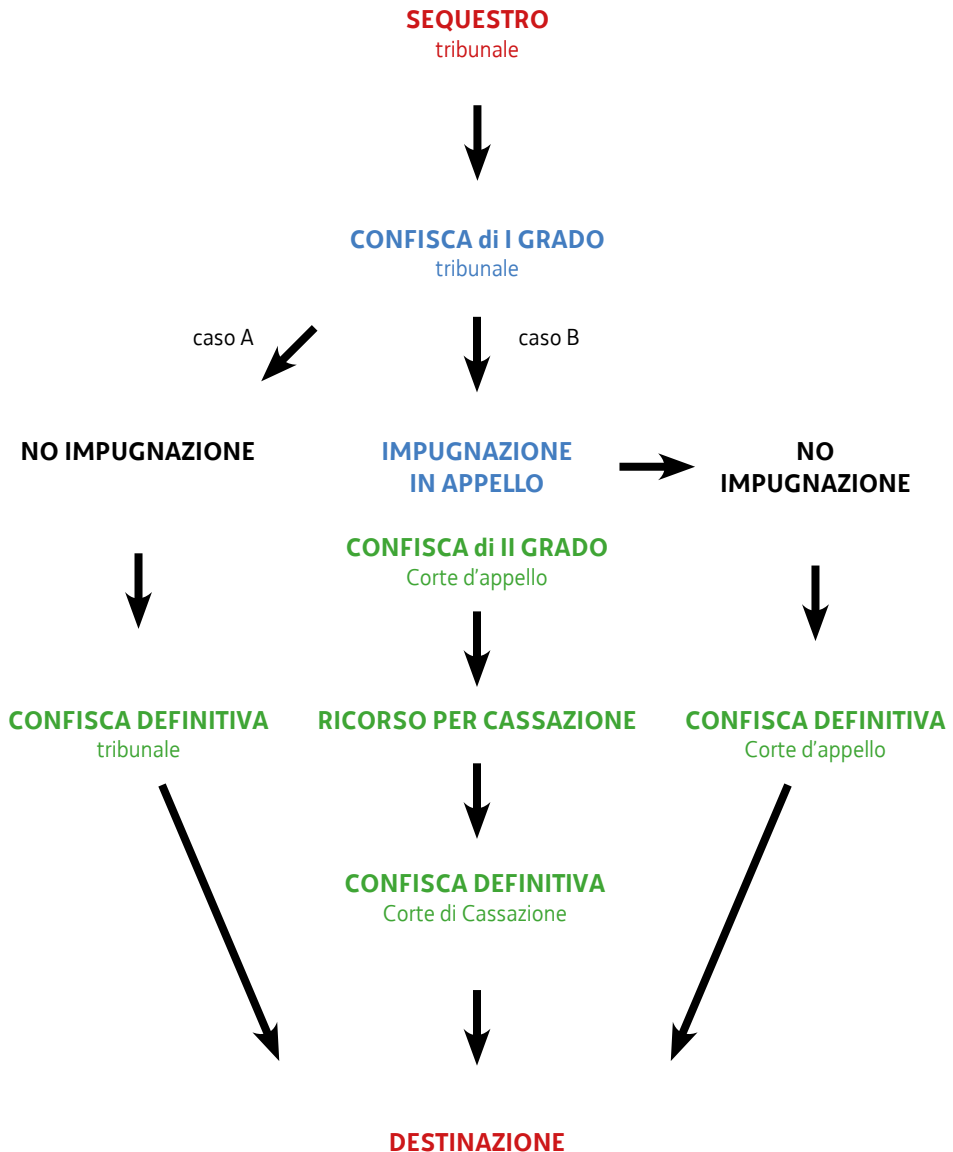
SEQUESTRO
tribunale

CONFISCA di I GRADO
tribunale

caso A

caso B

NO IMPUGNAZIONE

IMPUGNAZIONE IN APPELLO

NO IMPUGNAZIONE

CONFISCA di II GRADO
Corte d'appello

CONFISCA DEFINITIVA
tribunale

RICORSO PER CASSAZIONE

CONFISCA DEFINITIVA
Corte d'appello

CONFISCA DEFINITIVA
Corte di Cassazione

DESTINAZIONE